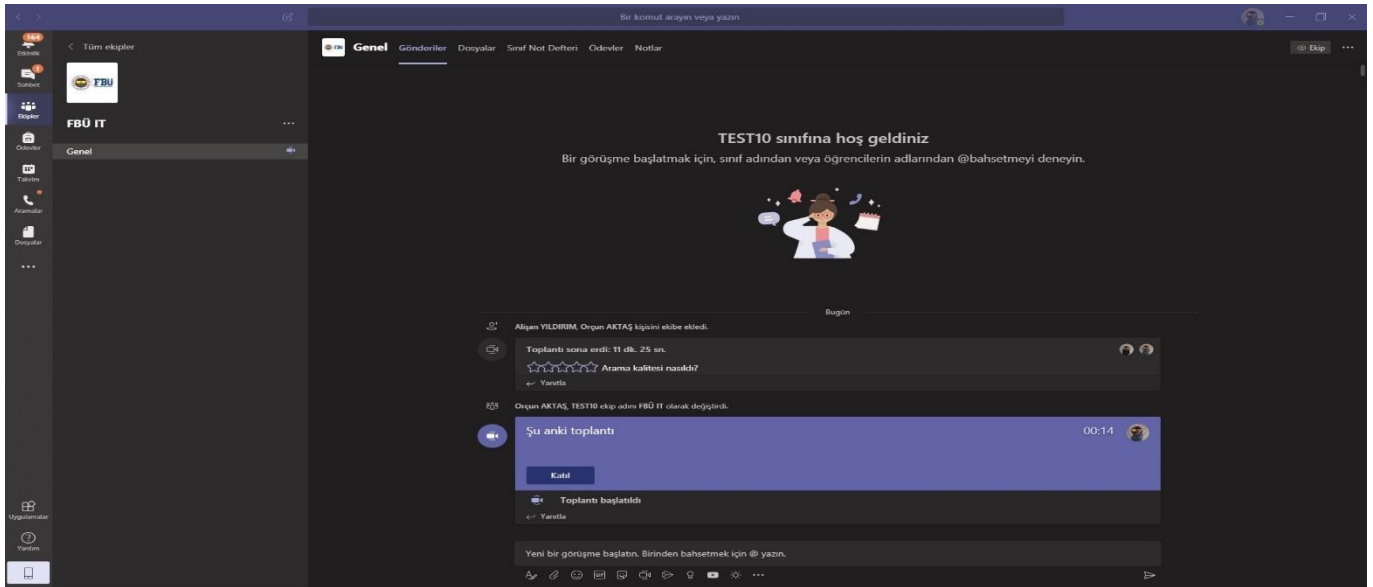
Bir komut arayın veya yazın

164
Etkinlik
1
Sohbet
Ekipler
Ödevler
Takvim
Aramalar
Dosyalar
...
Uygulamalar
Yardım

< Tüm ekipler

FBU

FBÜ IT ...

Genel

FBU Genel Gönderiler Dosyalar Sınıf Not Defteri Ödevler Notlar

Ekip ...

TEST10 sınıfına hoş geldiniz

Bir görüşme başlatmak için, sınıf adından veya öğrencilerin adlarından @bahsetmeyi deneyin.

Bugün

Alişan YILDIRIM, Orçun AKTAŞ kişisini ekibe ekledi.

Toplantı sona erdi: 11 dk. 25 sn.

Arama kalitesi nasıldı?

Yanıtla

Orçun AKTAŞ, TEST10 ekip adını FBÜ IT olarak değiştirdi.

Şu anki toplantı 00:14

Katıl

Toplantı başlatıldı

Yanıtla

Yeni bir görüşme başlatın. Birinden bahsetmek için @ yazın.